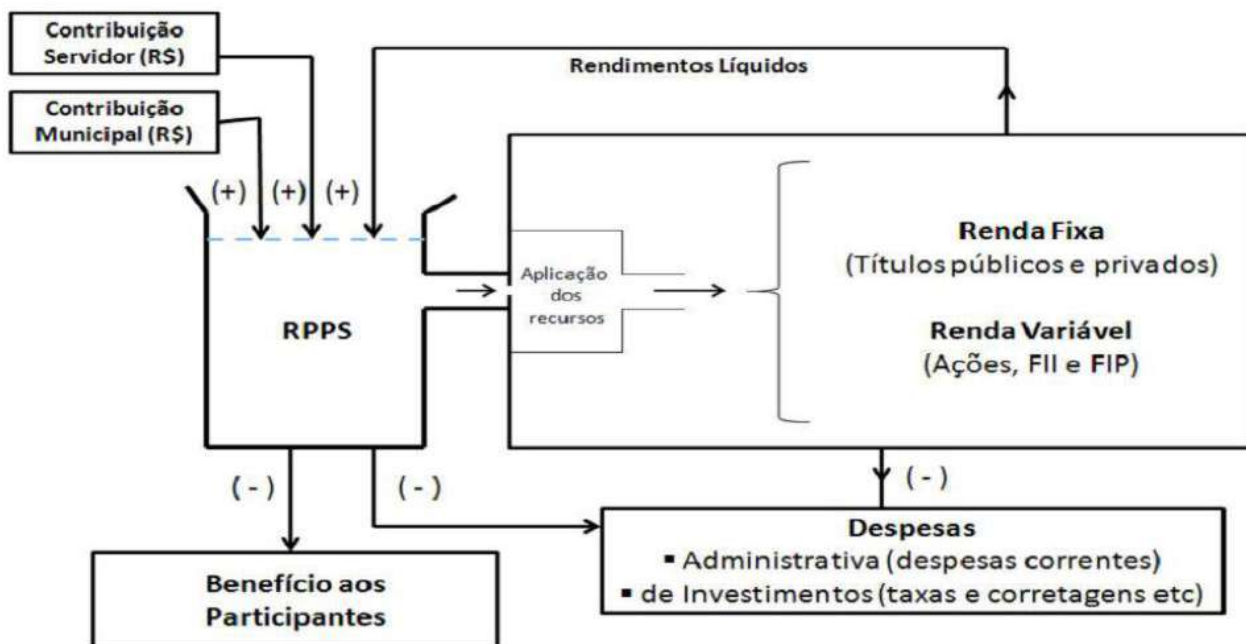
Contribuição Servidor (R$)

Contribuição Municipal (R$)

Rendimentos Líquidos

(+) (+) (+)

RPPS

Aplicação dos recursos

Renda Fixa
(Títulos públicos e privados)

Renda Variável
(Ações, FII e FIP)

( - )

( - )

( - )

Despesas
▪ Administrativa (despesas correntes)
▪ de Investimentos (taxas e corretagens etc)

Benefício aos Participantes